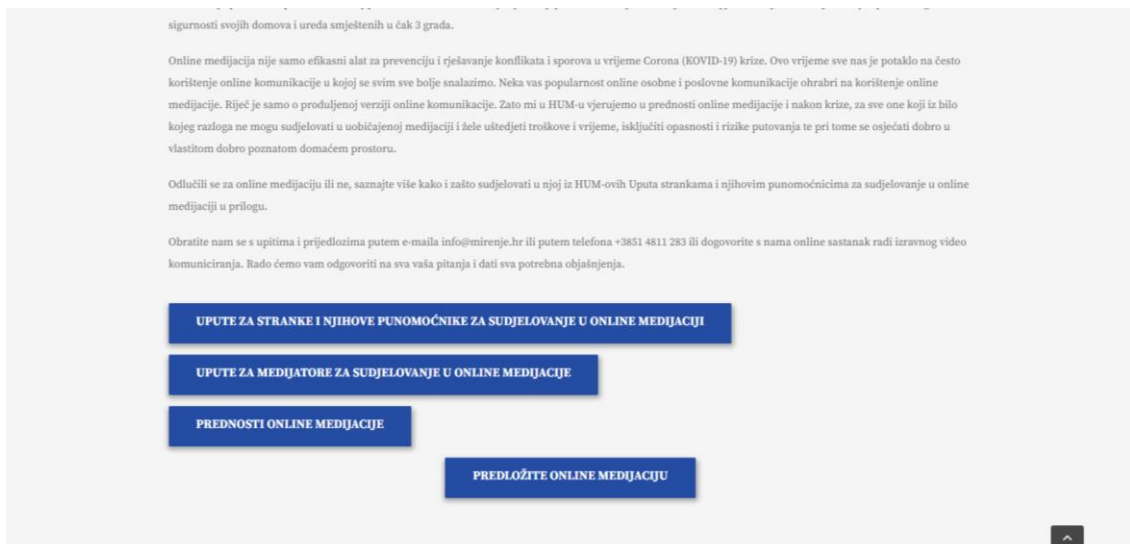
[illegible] sigurnosti svojih domova i ureda smještenih u čak 3 grada.

Online medijacija nije samo efikasni alat za prevenciju i rješavanje konflikata i sporova u vrijeme Corona (KOVID-19) krize. Ovo vrijeme sve nas je potaklo na često korištenje online komunikacije u kojoj se svim sve bolje snalazimo. Neka vas popularnost online osobne i poslovne komunikacije ohrabri na korištenje online medijacije. Riječ je samo o produljenoj verziji online komunikacije. Zato mi u HUM-u vjerujemo u prednosti online medijacije i nakon krize, za sve one koji iz bilo kojeg razloga ne mogu sudjelovati u uobičajenoj medijaciji i žele uštedjeti troškove i vrijeme, isključiti opasnosti i rizike putovanja te pri tome se osjećati dobro u vlastitom dobro poznatom domaćem prostoru.

Odlučili se za online medijaciju ili ne, saznajte više kako i zašto sudjelovati u njoj iz HUM-ovih Uputa strankama i njihovim punomoćnicima za sudjelovanje u online medijaciji u prilogu.

Obratite nam se s upitima i prijedlozima putem e-maila info@mirenje.hr ili putem telefona +3851 4811 283 ili dogovorite s nama online sastanak radi izravnog video komuniciranja. Rado ćemo vam odgovoriti na sva vaša pitanja i dati sva potrebna objašnjenja.

UPUTE ZA STRANKE I NJIHOVE PUNOMOĆNIKE ZA SUDJELOVANJE U ONLINE MEDIJACIJI

UPUTE ZA MEDIJATORE ZA SUDJELOVANJE U ONLINE MEDIJACIJE

PREDNOSTI ONLINE MEDIJACIJE

PREDLOŽITE ONLINE MEDIJACIJU